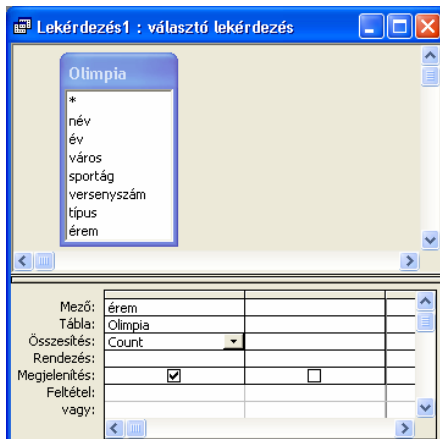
Lekérdezés1 : választó lekérdezés

Olimpia
*
név
év
város
sportág
versenyszám
típus
érem

| | | |
|---|---|---|
| Mező: | érem | |
| Tábla: | Olimpia | |
| Összesítés: | Count | |
| Rendezés: | | |
| Megjelenítés: | ☑ | ☐ |
| Feltétel: | | |
| vagy: | | |